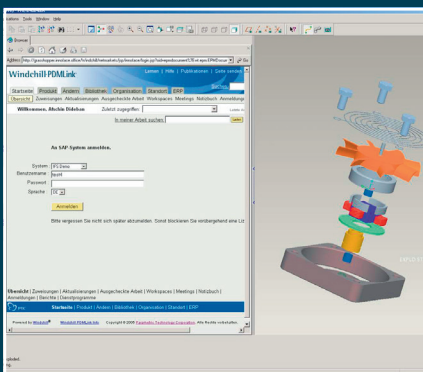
Datei Bearbeiten Extras Fenster Hilfe

Browser

Adresse http://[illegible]

Windchill PDMLink

Lernen | Hilfe | Publikationen | Gehe zu

Startseite Produkt Ändern Bibliothek Organisation Standort ERP

Übersicht | Zuweisungen | Aktualisierungen | Ausgecheckte Arbeit | Workspaces | Meetings | Notizbuch | Anmeldungen

Willkommen, Albchie Didelsen Zuletzt zugegriffen: Los

In meiner Arbeit suchen Los

An SAP-System anmelden.

System IP3-Demo
Benutzername hyuhl
Passwort
Sprache DE

Anmelden

Bitte vergessen Sie nicht sich später abzumelden. Sonst blockieren Sie werdergehend eine Lizenz.

Übersicht | Zuweisungen | Aktualisierungen | Ausgecheckte Arbeit | Workspaces | Meetings | Notizbuch | Anmeldungen | Berichte | Dienstprogramme

Startseite | Produkt | Ändern | Bibliothek | Organisation | Standort | ERP

Powered by Windchill Windchill PDMLink Info Copyright © 2006 Parametric Technology Corporation. Alle Rechte vorbehalten.

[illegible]